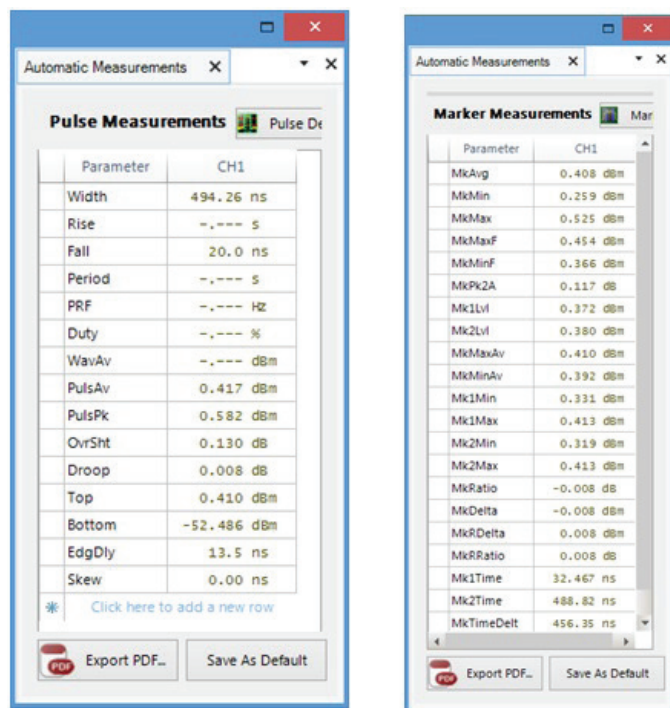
Automatic Measurements ✕

Pulse Measurements Pulse De

| Parameter | CH1 |
|---|---|
| Width | 494.26 ns |
| Rise | -.--- s |
| Fall | 20.0 ns |
| Period | -.--- s |
| PRF | -.--- Hz |
| Duty | -.--- % |
| WavAv | -.--- dBm |
| PulsAv | 0.417 dBm |
| PulsPk | 0.582 dBm |
| OvrSht | 0.130 dB |
| Droop | 0.008 dB |
| Top | 0.410 dBm |
| Bottom | -52.486 dBm |
| EdgDly | 13.5 ns |
| Skew | 0.00 ns |
| * | Click here to add a new row |

Export PDF... Save As Default

Automatic Measurements ✕

Marker Measurements Mar

| Parameter | CH1 |
|---|---|
| MkAvg | 0.408 dBm |
| MkMin | 0.259 dBm |
| MkMax | 0.525 dBm |
| MkMaxF | 0.454 dBm |
| MkMinF | 0.366 dBm |
| MkPk2A | 0.117 dB |
| Mk1Lvl | 0.372 dBm |
| Mk2Lvl | 0.380 dBm |
| MkMaxAv | 0.410 dBm |
| MkMinAv | 0.392 dBm |
| Mk1Min | 0.331 dBm |
| Mk1Max | 0.413 dBm |
| Mk2Min | 0.319 dBm |
| Mk2Max | 0.413 dBm |
| MkRatio | -0.008 dB |
| MkDelta | -0.008 dBm |
| MkRDelta | 0.008 dBm |
| MkRRatio | 0.008 dB |
| Mk1Time | 32.467 ns |
| Mk2Time | 488.82 ns |
| MkTimeDelt | 456.35 ns |

Export PDF... Save As Default